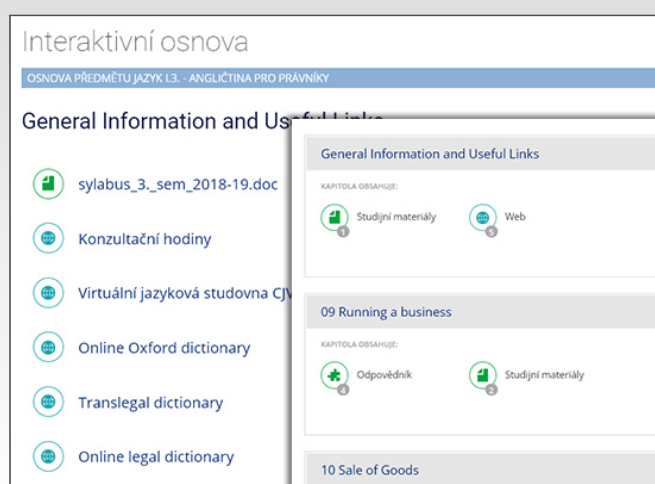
Interaktivní osnova

OSNOVA PŘEDMĚTU JAZYK I.3. - ANGLIČTINA PRO PRÁVNÍKY

General Information and Useful Links

sylabus_3._sem_2018-19.doc

Konzultační hodiny

Virtuální jazyková studovna CJV

Online Oxford dictionary

Translegal dictionary

Online legal dictionary

General Information and Useful Links

KAPITOLA OBSAHUJE:

1 Studijní materiály

5 Web

09 Running a business

KAPITOLA OBSAHUJE:

4 Odpovědník

2 Studijní materiály

10 Sale of Goods